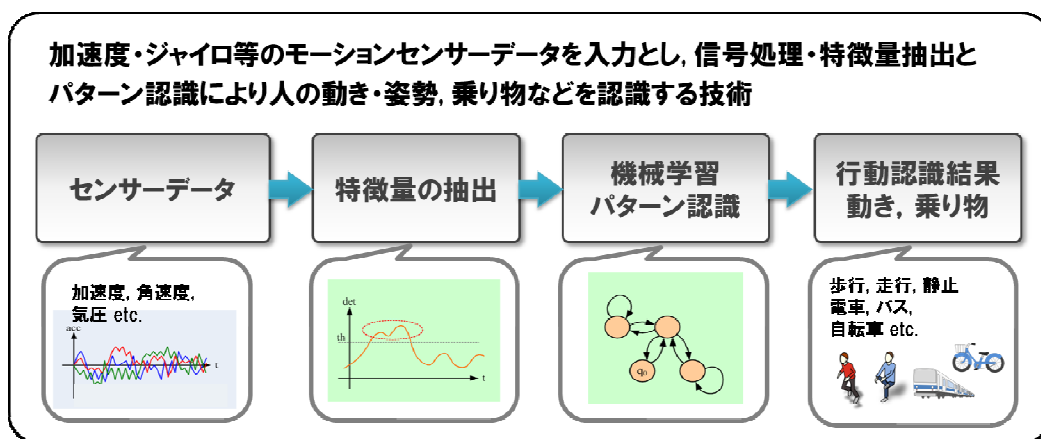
加速度・ジャイロ等のモーションセンサーデータを入力とし，信号処理・特徴量抽出とパターン認識により人の動き・姿勢，乗り物などを認識する技術

センサーデータ

特徴量の抽出

機械学習
パターン認識

行動認識結果
動き，乗り物

加速度，角速度，
気圧 etc.

acc

t

det

th

t

$q_n$

歩行，走行，静止
電車，バス，
自転車 etc.